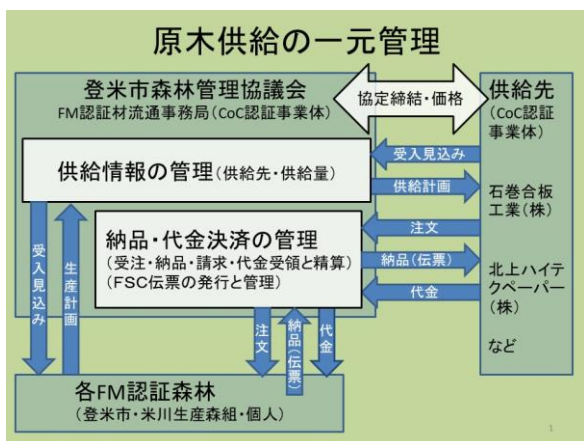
原木供給の一元管理

登米市森林管理協議会
FM認証材流通事務局（CoC認証事業体）

協定締結・価格

供給先
（CoC認証事業体）

供給情報の管理（供給先・供給量）

受入見込み

供給計画

石巻合板工業（株）

納品・代金決済の管理
（受注・納品・請求・代金受領と精算）
（FSC伝票の発行と管理）

注文

納品（伝票）

代金

北上ハイテクペーパー（株）

など

受入見込み

生産計画

注文

納品（伝票）

代金

各FM認証森林
（登米市・米川生産森組・個人）

1